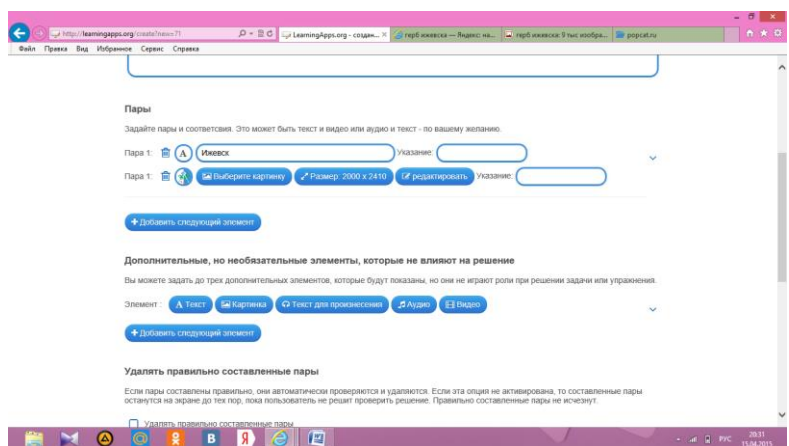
http://learningapps.org/create?new=71
LearningApps.org - создан... ×
герб ижевска — Яндекс: на...
герб ижевска: 9 тыс изобра...
popcat.ru

Файл Правка Вид Избранное Сервис Справка

Пары

Задайте пары и соответсвия. Это может быть текст и видео или аудио и текст - по вашему желанию.

Пара 1: A Ижевск Указание:

Пара 1: Выберите картинку Размер: 2000 x 2410 редактировать Указание:

+ Добавить следующий элемент

Дополнительные, но необязательные элементы, которые не влияют на решение

Вы можете задать до трех дополнительных элементов, которые будут показаны, но они не играют роли при решении задачи или упражнения.

Элемент: A Текст Картинка Текст для произнесения Аудио Видео

+ Добавить следующий элемент

Удалять правильно составленные пары

Если пары составлены правильно, они автоматически проверяются и удаляются. Если эта опция не активирована, то составленные пары останутся на экране до тех пор, пока пользователь не решит проверить решение. Правильно составленные пары не исчезнут.

Удалять правильно составленные пары

РУС 20:31 15.04.2015